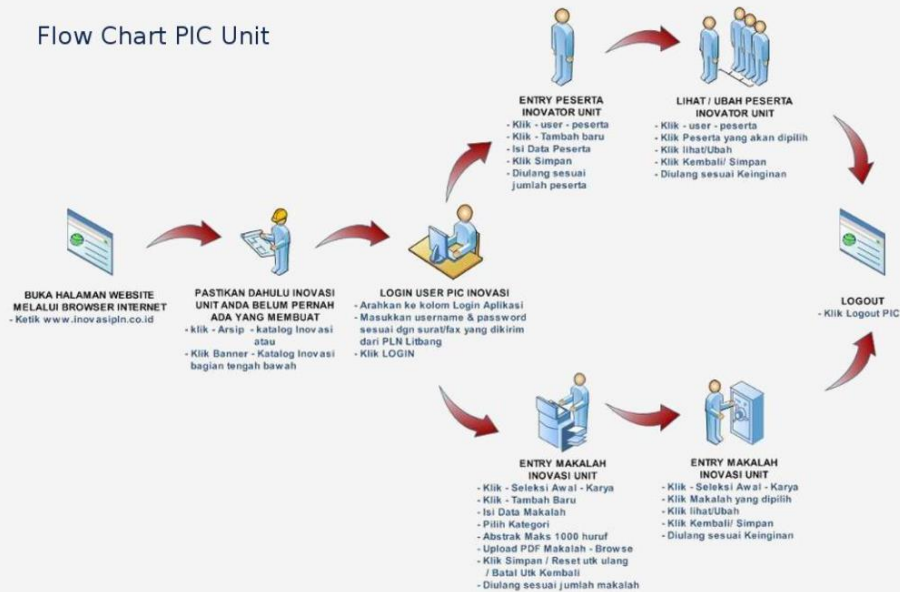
Flow Chart PIC Unit

BUKA HALAMAN WEBSITE MELALUI BROWSER INTERNET
- Ketik www.inovasipln.co.id

PASTIKAN DAHULU INOVASI UNIT ANDA BELUM PERNAH ADA YANG MEMBUAT
- klik - Arsip - katalog Inovasi atau
- Klik Banner - Katalog Inovasi bagian tengah bawah

LOGIN USER PIC INOVASI
- Arahkan ke kolom Login Aplikasi
- Masukkan username & password sesuai dgn surat/fax yang dikirim dari PLN Litbang
- Klik LOGIN

ENTRY PESERTA INOVATOR UNIT
- Klik - user - peserta
- Klik - Tambah baru
- Isi Data Peserta
- Klik Simpan
- Diulang sesuai jumlah peserta

LIHAT / UBAH PESERTA INOVATOR UNIT
- Klik - user - peserta
- Klik Peserta yang akan dipilih
- Klik lihat/Ubah
- Klik Kembali/ Simpan
- Diulang sesuai Keinginan

LOGOUT
- Klik Logout PIC

ENTRY MAKALAH INOVASI UNIT
- Klik - Seleksi Awal - Karya
- Klik - Tambah Baru
- Isi Data Makalah
- Pilih Kategori
- Abstrak Maks 1000 huruf
- Upload PDF Makalah - Browse
- Klik Simpan / Reset utk ulang / Batal Utk Kembali
- Diulang sesuai jumlah makalah

ENTRY MAKALAH INOVASI UNIT
- Klik - Seleksi Awal - Karya
- Klik Makalah yang dipilih
- Klik lihat/Ubah
- Klik Kembali/ Simpan
- Diulang sesuai Keinginan